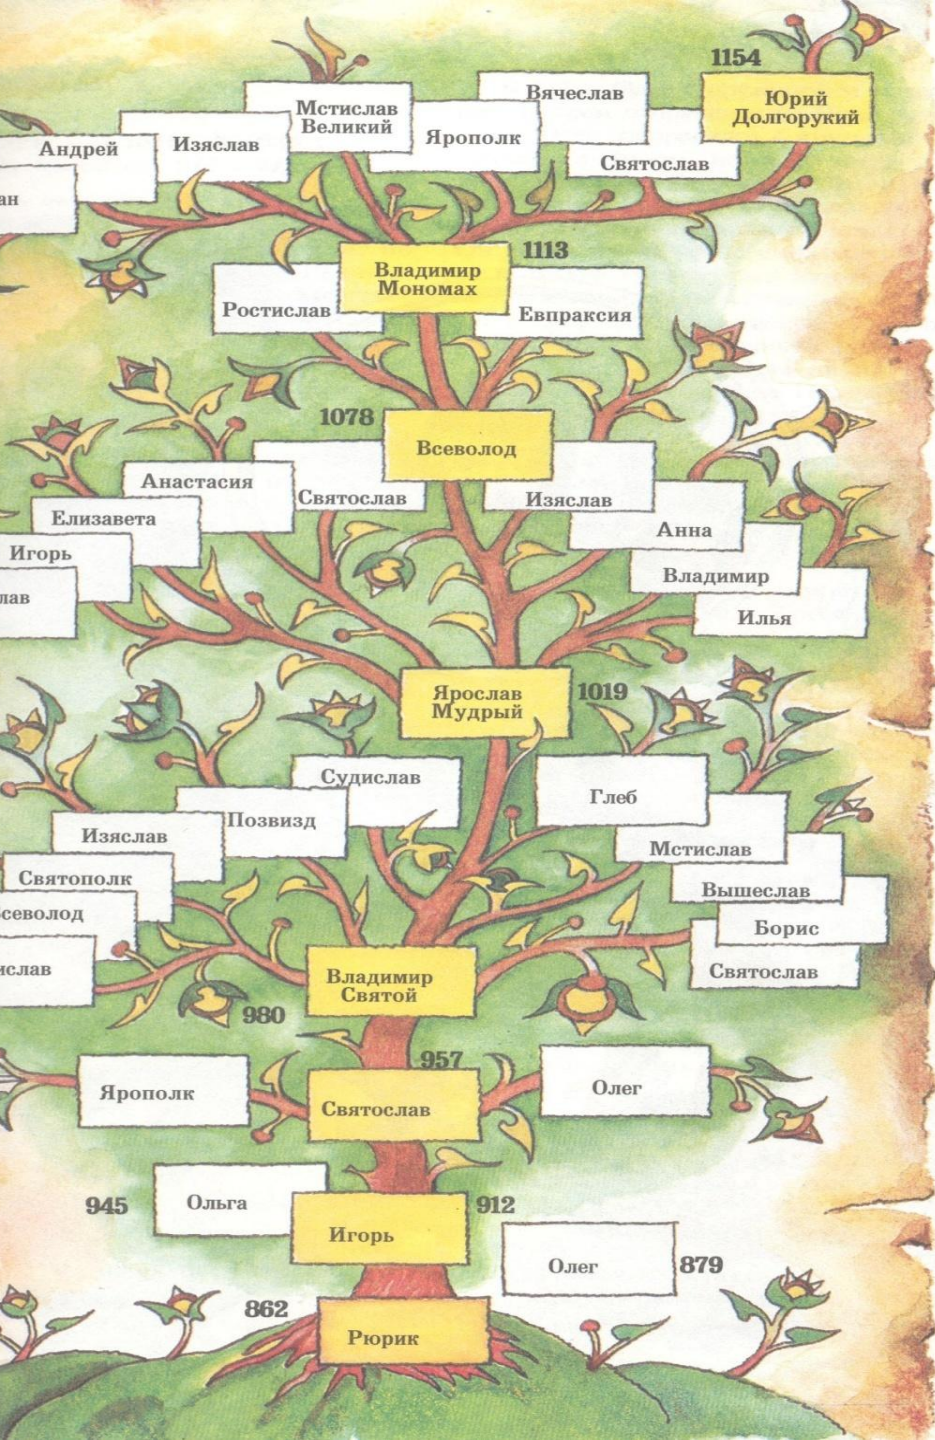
1154
Юрий Долгорукий
Вячеслав
Мстислав Великий
Ярополк
Святослав
Изяслав
Андрей
ан
1113
Владимир Мономах
Ростислав
Евпраксия
1078
Всеволод
Анастасия
Святослав
Изяслав
Елизавета
Анна
Игорь
Владимир
лав
Илья
Ярослав Мудрый
1019
Судислав
Глеб
Позвизд
Изяслав
Мстислав
Святополк
Вышеслав
севолод
Борис
ислав
Святослав
Владимир Святой
980
957
Ярополк
Святослав
Олег
945
Ольга
912
Игорь
Олег
879
862
Рюрик